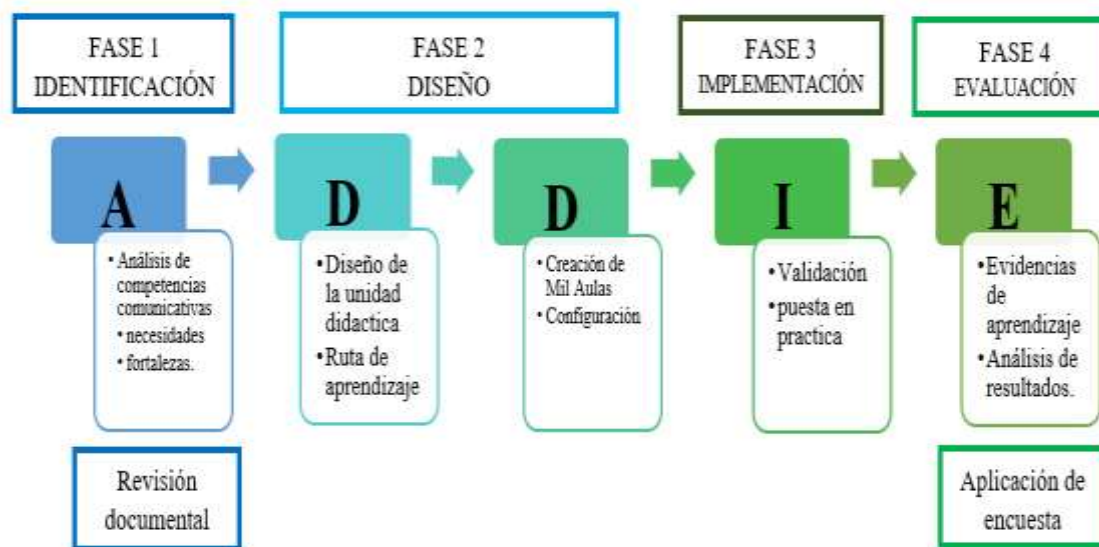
FASE 1
IDENTIFICACIÓN

FASE 2
DISEÑO

FASE 3
IMPLEMENTACIÓN

FASE 4
EVALUACIÓN

A

• Análisis de competencias comunicativas
• necesidades
• fortalezas.

D

• Diseño de la unidad didactica
• Ruta de aprendizaje

D

• Creación de Mil Aulas
• Configuración

I

• Validación
• puesta en practica

E

• Evidencias de aprendizaje
• Análisis de resultados.

Revisión documental

Aplicación de encuesta